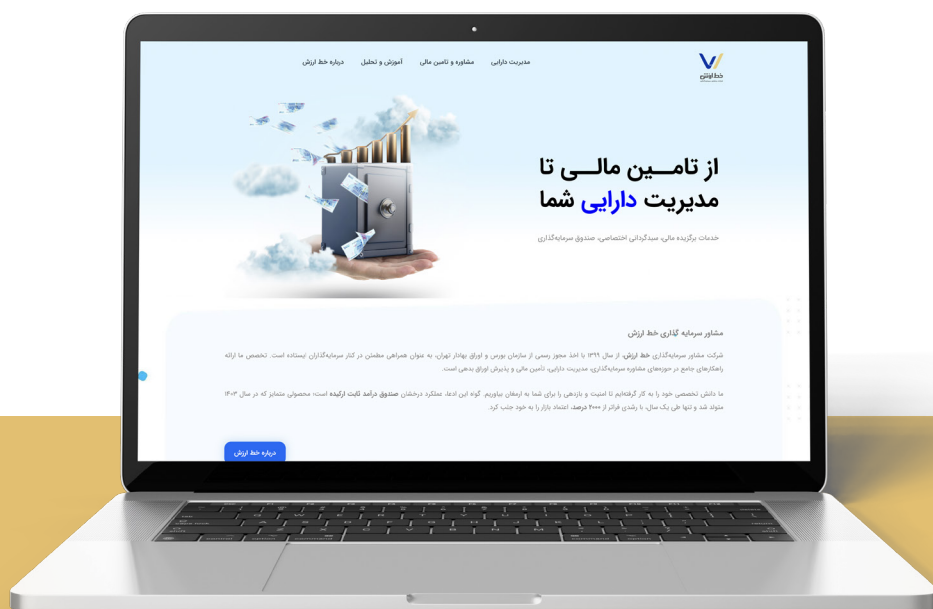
خط ارزش

مدیریت دارایی مشاوره و تامین مالی آموزش و تحلیل درباره خط ارزش

از تامـــین مالـــی تا مدیریت دارایی شما

خدمات برگزیده مالی، سبدگردانی اختصاصی، صندوق سرمایه‌گذاری

مشاور سرمایه گذاری خط ارزش

شرکت مشاور سرمایه‌گذاری خط ارزش، از سال ۱۳۹۹ با اخذ مجوز رسمی از سازمان بورس و اوراق بهادار تهران، به عنوان همراهی مطمئن در کنار سرمایه‌گذاران ایستاده است. تخصص ما ارائه راهکارهای جامع در حوزه‌های مشاوره سرمایه‌گذاری، مدیریت دارایی، تامین مالی و پذیرش اوراق بدهی است.

ما دانش تخصصی خود را به کار گرفته‌ایم تا امنیت و بازدهی را برای شما به ارمغان بیاوریم. گواه این ادعا، عملکرد درخشان صندوق درآمد ثابت ارکیده است؛ محصولی متمایز که در سال ۱۴۰۳ متولد شد و تنها طی یک سال، با رشدی فراتر از ۴۰۰۰ درصد، اعتماد بازار را به خود جلب کرد.

درباره خط ارزش